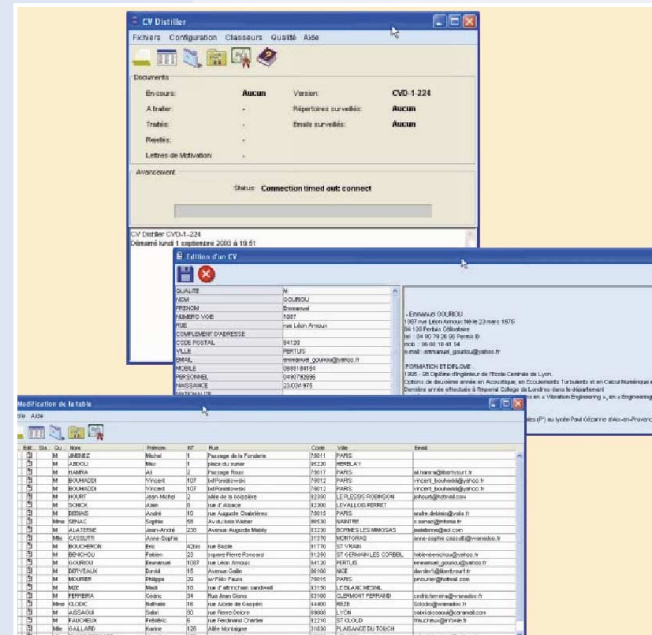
CV Distiller

Fichiers Configuration Classeurs Qualité Aide

Documents

En-cours: Aucun
Version: CVD-1-224
A traiter: -
Répertoires surveillés: Aucun
Traités: -
Emails surveillés: Aucun
Rejetés: -
Lettres de Motivation: -

Avancement

Status: Connection timed out: connect

CV Distiller CVD-1-224
Démarré lundi 1 septembre 2003 à 19:51

Edition d'un CV

| | |
|---|---|
| QUALITE | M |
| NOM | GOUROU |
| PRENOM | Emmanuel |
| NUMERO VOIE | 1007 |
| RUE | rue Léon Arnoux |
| COMPLEMENT D'ADRESSE | |
| CODE POSTAL | 84120 |
| VILLE | PERTUIS |
| EMAIL | emmanuel_gourou@yahoo.fr |
| MOBILE | 0660184154 |
| PERSONNEL | 0490792606 |
| NAISSANCE | 23/03/1975 |
| NATIONALITE | |

Emmanuel GOUROU
1007 rue Léon Arnoux Né le 23 mars 1975
84 120 Pertuis Célibataire
tél : 04 90 79 26 06 Permis B
mob : 06 60 18 41 54
e-mail : emmanuel_gourou@yahoo.fr

FORMATION ET DIPLÔME
1995 - 98 Diplôme d'ingénieur de l'Ecole Centrale de Lyon.
Options de deuxième année en Acoustique, en Ecoulements Turbulents et en Calcul Numérique e
Dernière année effectuée à l'Imperial College de Londres dans le département
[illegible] « Vibration Engineering » en « Engineering
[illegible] au lycée Paul Cézanne d'Aix-en-Provence

Modification de la table

ile Aide

| Edit | Sta | Qu | Nom | Prénom | N° | Rue | Code | Ville | Email |
|---|---|---|---|---|---|---|---|---|---|
| | | M | JIMENEZ | Michel | 1 | Passage de la Fonderie | 75011 | PARIS | |
| | | M | ABDOU | Moc | 1 | place du muier | 95220 | HERBLAY | |
| | | M | HAMRA | Ali | 2 | Passage Rossi | 75017 | PARIS | ali.hamra@libertysurf.fr |
| | | M | BOUHADDI | Vincent | 107 | bdPoniatowski | 75012 | PARIS | vincent_bouhaddi@yahoo.fr |
| | | M | BOUHADDI | Vincent | 107 | bdPoniatowski | 75012 | PARIS | vincent_bouhaddi@yahoo.fr |
| | | M | HOURT | Jean-Michel | 2 | allée de la bruyère | 92350 | LE PLESSIS ROBINSON | jmhourt@hotmail.com |
| | | M | SCHICK | Alain | 8 | rue d' Alsace | 92300 | LEVALLOIS PERRET | |
| | | M | DEBIAIS | André | 10 | rue Auguste Chabrières | 75015 | PARIS | andre.debiais@voila.fr |
| | | Mme | SENAC | Sophie | 58 | Av.du bois Vaillier | 86530 | NAINTRE | s.senac@infonie.fr |
| | | M | ALAITERRE | Jean-André | 230 | Avenue Auguste Maddy | 91230 | BORNES LES MIMOSAS | aalaiterre@net.com |
| | | Mlle | CASSUTTI | Anne-Sophie | | | 31370 | MONTGRAS | anne-sophie.cassutti@wanadoo.fr |
| | | M | BOUCHERON | Eric | 63bis | rue Basile | 91770 | ST VRAIN | |
| | | M | BENCHOU | Fabien | 23 | square Pierre Ronsard | 91230 | ST VERNAIN LES CORBEIL | fabien.benchou@yahoo.fr |
| | | M | GOUROU | Emmanuel | 1007 | rue Léon Arnoux | 84120 | PERTUIS | emmanuel_gourou@yahoo.fr |
| | | M | BERVEAUX | Daniel | 15 | Avenue Gallin | 06100 | NICE | dberv@libertysurf.fr |
| | | M | MOURIER | Philippe | 20 | av Félix Faure | 75015 | PARIS | pmourier@hotmail.com |
| | | M | MIX | Med | 10 | rue d' artincham sandwell | 93150 | LE BLANC MESNIL | |
| | | M | FERREIRA | Cédric | 24 | Rue Jean Giono | 63100 | CLERMONT FERRAND | cedric.ferreira@wanadoo.fr |
| | | Mme | KLODIC | Nathalie | 16 | rue Jacobs de Gaspéri | 44400 | REZE | |
| | | M | AISSAOUI | Salim | 50 | rue Pierre Delore | 69008 | LYON | |
| | | M | FAUCHEUX | Frédéric | 6 | rue Ferdinand Chartier | 92210 | ST CLOUD | ffaucheux@voila.fr |
| | | Mlle | GAILLARD | Karine | 128 | Allée Montaigne | 31830 | PLAISANCE DU TOUCH | |